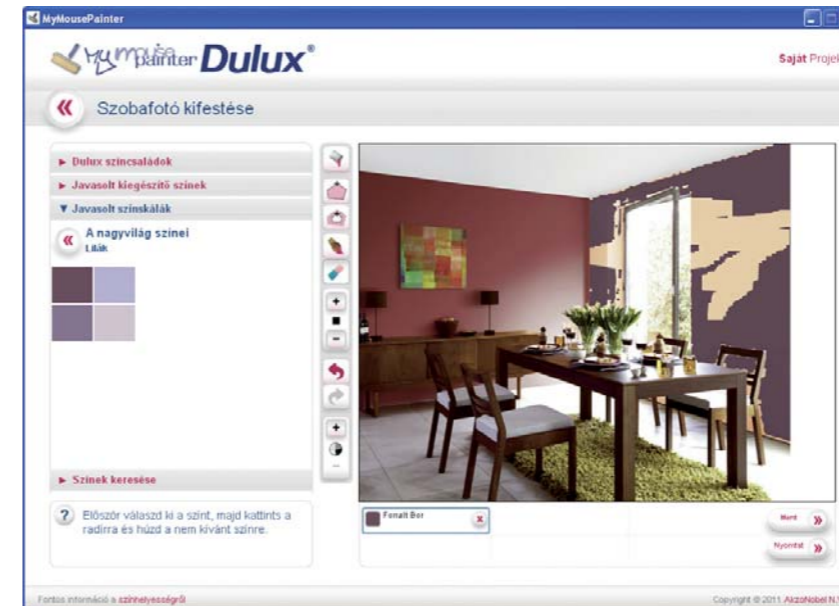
MyMousePainter

MyMousePainter Dulux®

Saját Projek

«

Szobafotó kifestése

► Dulux színcsaládok

► Javasolt kiegészítő színek

▼ Javasolt színskálák

«

A nagyvilág színei

Lilák

► Színek keresése

?

Először válaszd ki a színt, majd kattints a radírra és húzd a nem kívánt színre.

Fonalt Bor

x

Ment »

Nyomtat »

Fontos információ a színhelyességről

Copyright © 2011 AkzoNobel N.V.